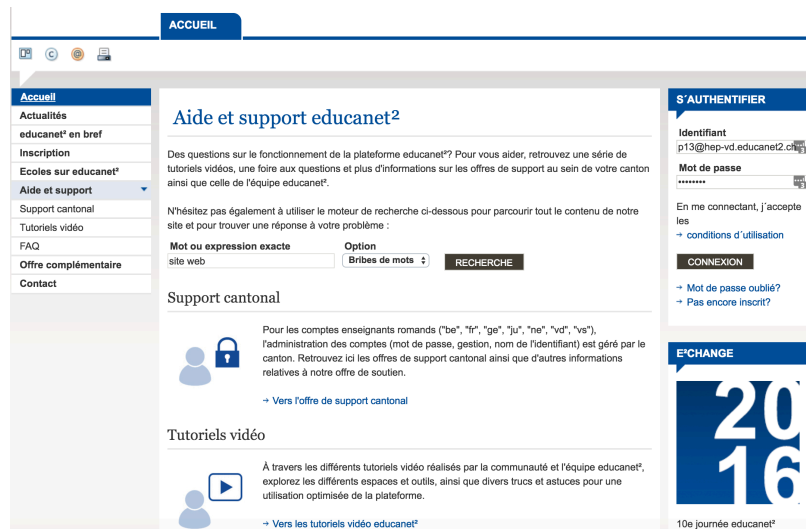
ACCUEIL

Accueil
Actualités
educanet² en bref
Inscription
Ecoles sur educanet²
Aide et support
Support cantonal
Tutoriels vidéo
FAQ
Offre complémentaire
Contact

Aide et support educanet²

Des questions sur le fonctionnement de la plateforme educanet²? Pour vous aider, retrouvez une série de tutoriels vidéos, une foire aux questions et plus d'informations sur les offres de support au sein de votre canton ainsi que celle de l'équipe educanet².

N'hésitez pas également à utiliser le moteur de recherche ci-dessous pour parcourir tout le contenu de notre site et pour trouver une réponse à votre problème :

Mot ou expression exacte
site web
Option
Bribes de mots
RECHERCHE

Support cantonal

Pour les comptes enseignants romands ("be", "fr", "ge", "ju", "ne", "vd", "vs"), l'administration des comptes (mot de passe, gestion, nom de l'identifiant) est géré par le canton. Retrouvez ici les offres de support cantonal ainsi que d'autres informations relatives à notre offre de soutien.

→ Vers l'offre de support cantonal

Tutoriels vidéo

À travers les différents tutoriels vidéo réalisés par la communauté et l'équipe educanet², explorez les différents espaces et outils, ainsi que divers trucs et astuces pour une utilisation optimisée de la plateforme.

→ Vers les tutoriels vidéo educanet²

S´AUTHENTIFIER
Identifiant
p13@hep-vd.educanet2.ch
Mot de passe
••••••••
En me connectant, j´accepte les
→ conditions d´utilisation
CONNEXION
→ Mot de passe oublié?
→ Pas encore inscrit?

E²CHANGE
20
16
10e journée educanet²